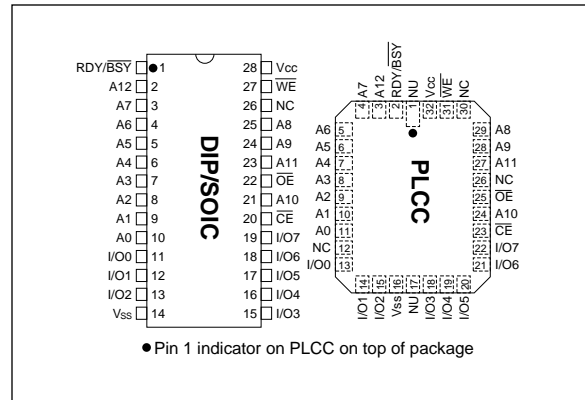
RDY/$\overline{BSY}$ 1
A12 2
A7 3
A6 4
A5 5
A4 6
A3 7
A2 8
A1 9
A0 10
I/O0 11
I/O1 12
I/O2 13
Vss 14

28 Vcc
27 $\overline{WE}$
26 NC
25 A8
24 A9
23 A11
22 $\overline{OE}$
21 A10
20 $\overline{CE}$
19 I/O7
18 I/O6
17 I/O5
16 I/O4
15 I/O3

DIP/SOIC

4 A7
3 A12
2 RDY/$\overline{BSY}$
1 NU
32 Vcc
31 $\overline{WE}$
30 NC

A6 5
A5 6
A4 7
A3 8
A2 9
A1 10
A0 11
NC 12
I/O0 13

29 A8
28 A9
27 A11
26 NC
25 $\overline{OE}$
24 A10
23 $\overline{CE}$
22 I/O7
21 I/O6

PLCC

14 I/O1
15 I/O2
16 Vss
17 NU
18 I/O3
19 I/O4
20 I/O5

● Pin 1 indicator on PLCC on top of package